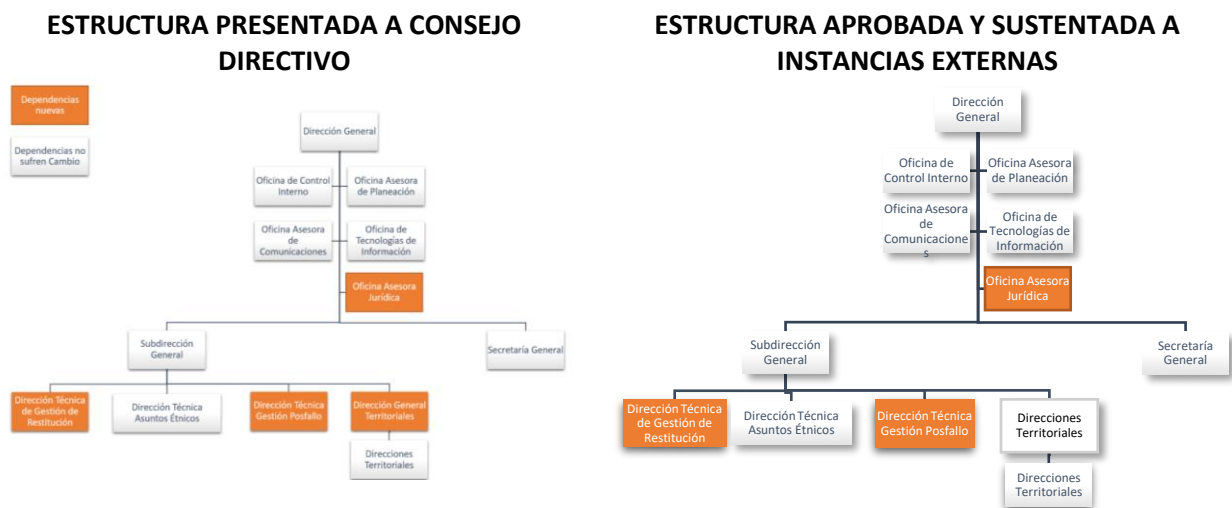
ESTRUCTURA PRESENTADA A CONSEJO DIRECTIVO

Dependencias nuevas

Dependencias no sufren Cambio

Dirección General

Oficina de Control Interno

Oficina Asesora de Planeación

Oficina Asesora de Comunicaciones

Oficina de Tecnologías de Información

Oficina Asesora Jurídica

Subdirección General

Secretaría General

Dirección Técnica de Gestión de Restitución

Dirección Técnica Asuntos Étnicos

Dirección Técnica Gestión Posfallo

Dirección General Territoriales

Direcciones Territoriales

ESTRUCTURA APROBADA Y SUSTENTADA A INSTANCIAS EXTERNAS

Dirección General

Oficina de Control Interno

Oficina Asesora de Planeación

Oficina Asesora de Comunicaciones

Oficina de Tecnologías de Información

Oficina Asesora Jurídica

Subdirección General

Secretaría General

Dirección Técnica de Gestión de Restitución

Dirección Técnica Asuntos Étnicos

Dirección Técnica Gestión Posfallo

Direcciones Territoriales

Direcciones Territoriales